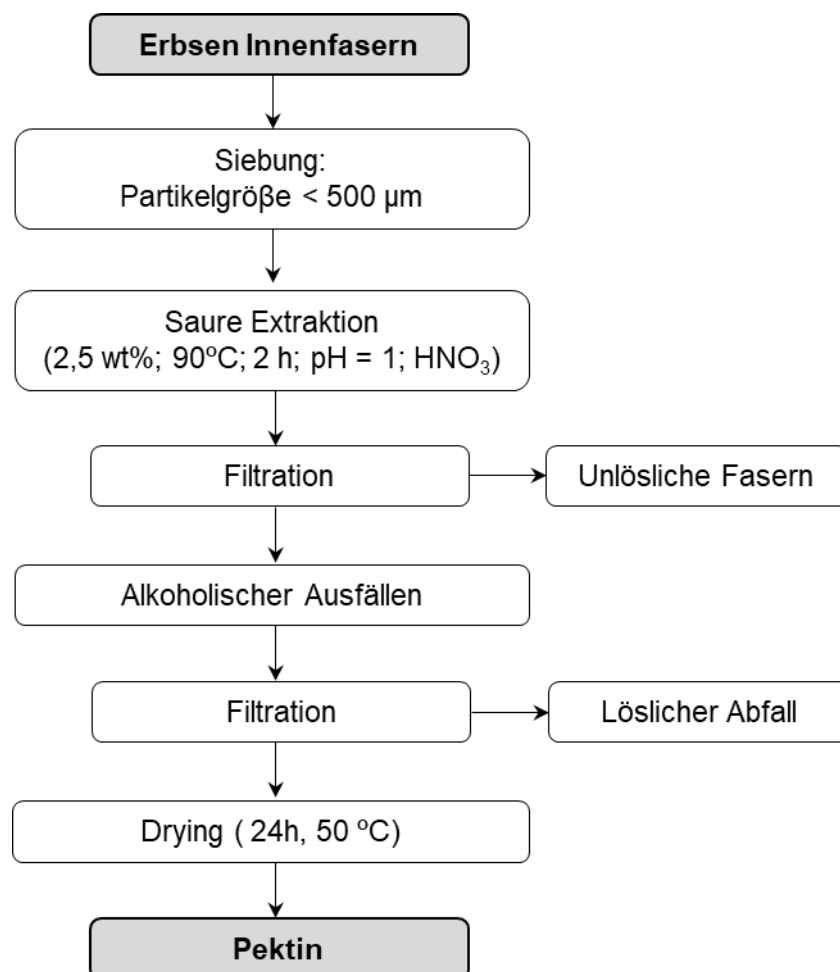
Erbsen Innenfasern

Siebung:
Partikelgröße < 500 µm

Saure Extraktion
(2,5 wt%; 90ºC; 2 h; pH = 1; $HNO_3$)

Filtration

Unlösliche Fasern

Alkoholischer Ausfällen

Filtration

Löslicher Abfall

Drying ( 24h, 50 ºC)

Pektin